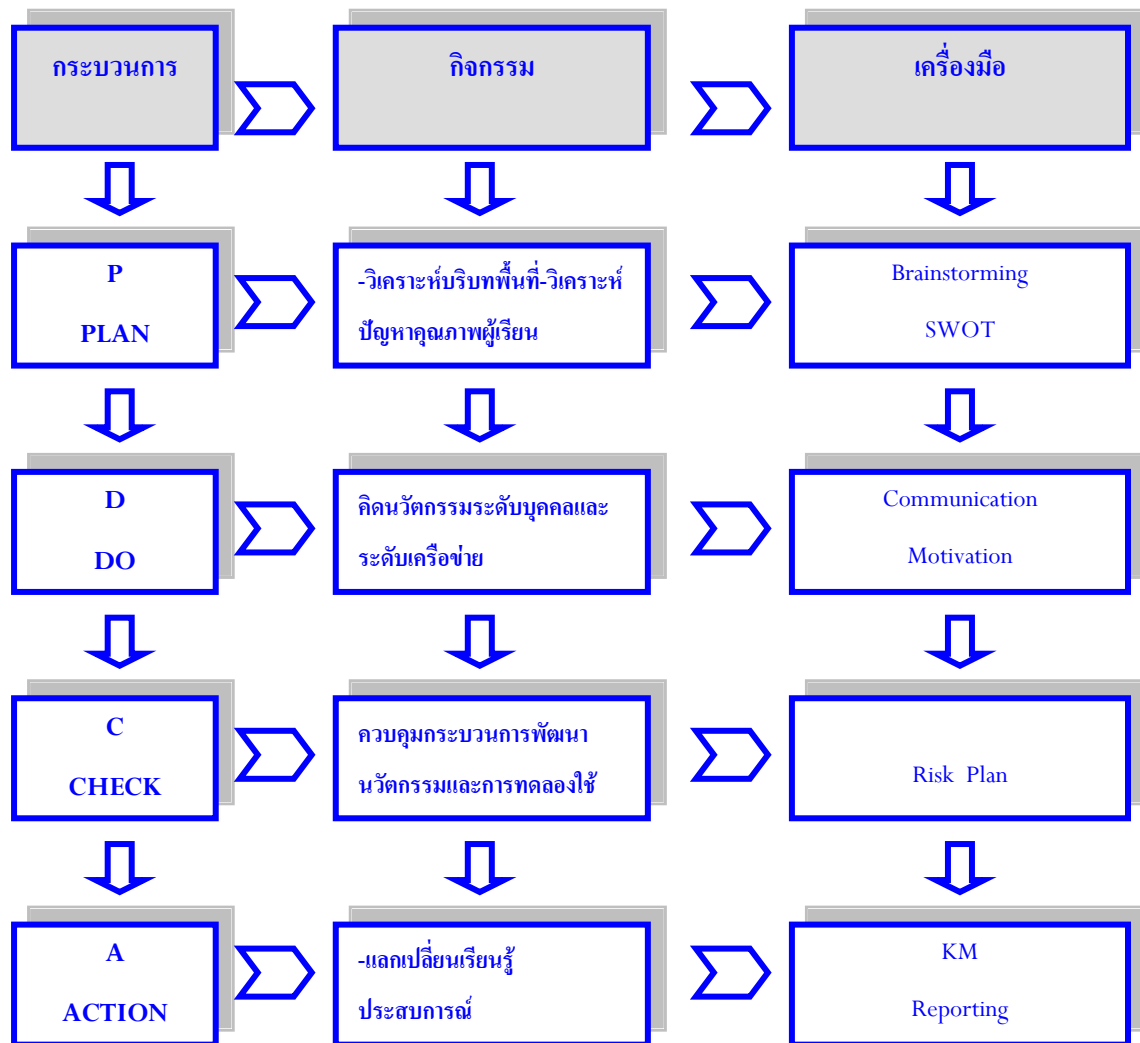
กระบวนการ

กิจกรรม

เครื่องมือ

P

PLAN

-วิเคราะห์บริบทพื้นที่-วิเคราะห์ปัญหาคุณภาพผู้เรียน

Brainstorming

SWOT

D

DO

คิดนวัตกรรมระดับบุคคลและระดับเครือข่าย

Communication

Motivation

C

CHECK

ควบคุมกระบวนการพัฒนานวัตกรรมและการทดลองใช้

Risk Plan

A

ACTION

-แลกเปลี่ยนเรียนรู้ประสบการณ์

KM

Reporting